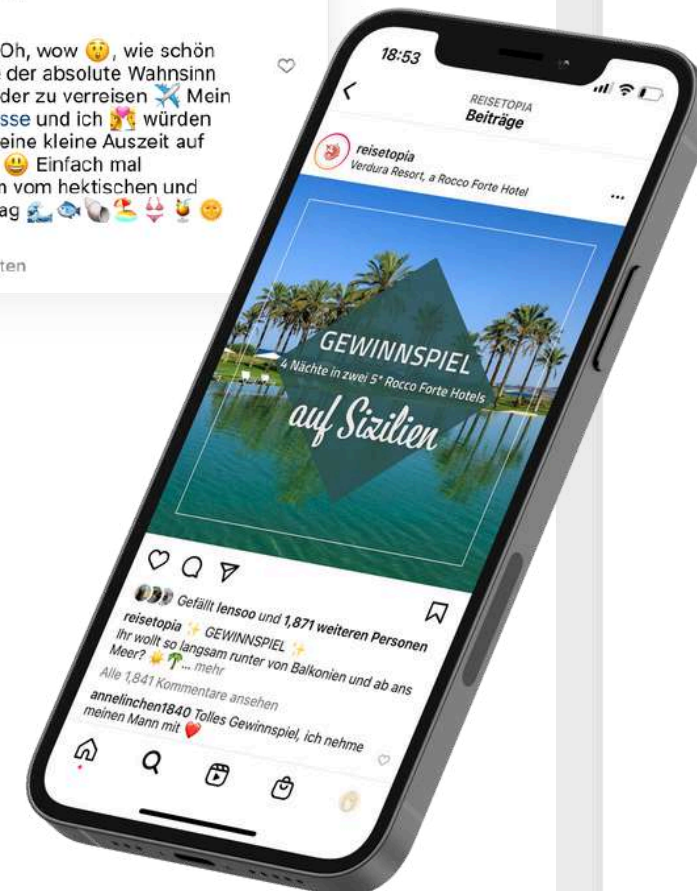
Oh, wow 😲, wie schön der absolute Wahnsinn der zu verreisen ✈️ Mein sse und ich 💑 würden eine kleine Auszeit auf 😃 Einfach mal n vom hektischen und ag

ten

18:53

REISETOPIA
Beiträge

reisetopia
Verdura Resort, a Rocco Forte Hotel

GEWINNSPIEL
4 Nächte in zwei 5* Rocco Forte Hotels
auf Sizilien

Gefällt lensoo und 1,871 weiteren Personen

reisetopia ✨ GEWINNSPIEL ✨
Ihr wollt so langsam runter von Balkonien und ab ans Meer? ☀️🌴 ... mehr

Alle 1,841 Kommentare ansehen

annelinchen1840 Tolles Gewinnspiel, ich nehme meinen Mann mit ❤️